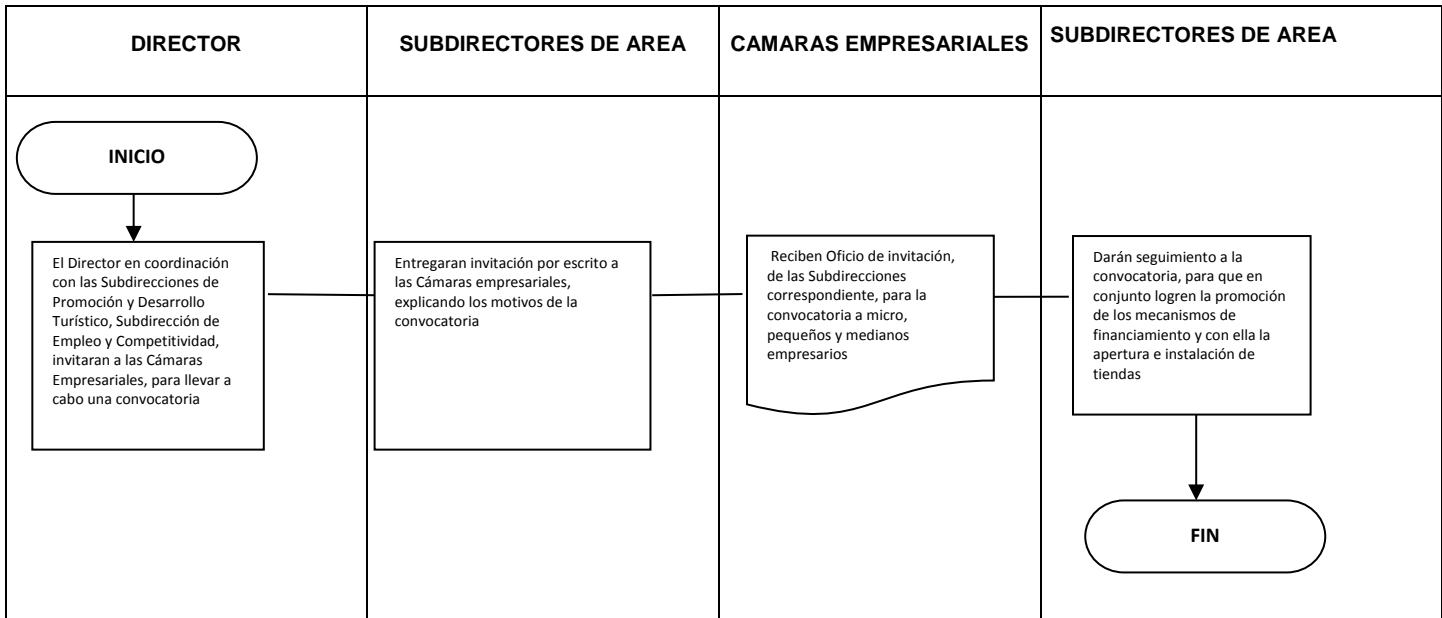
DIRECTOR

SUBDIRECTORES DE AREA

CAMARAS EMPRESARIALES

SUBDIRECTORES DE AREA

INICIO

El Director en coordinación con las Subdirecciones de Promoción y Desarrollo Turístico, Subdirección de Empleo y Competitividad, invitaran a las Cámaras Empresariales, para llevar a cabo una convocatoria

Entregaran invitación por escrito a las Cámaras empresariales, explicando los motivos de la convocatoria

Reciben Oficio de invitación, de las Subdirecciones correspondiente, para la convocatoria a micro, pequeños y medianos empresarios

Darán seguimiento a la convocatoria, para que en conjunto logren la promoción de los mecanismos de financiamiento y con ella la apertura e instalación de tiendas

FIN